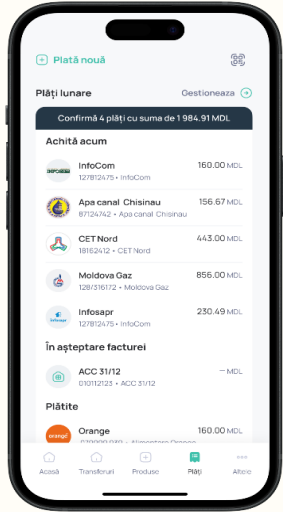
Plată nouă

Plăți lunare
Gestionează

Confirmă 4 plăți cu suma de 1 984.91 MDL

Achită acum

INFOCOM
InfoCom
127812475 • InfoCom
160.00 MDL

Apa canal Chisinau
87124742 • Apa canal Chisinau
156.67 MDL

CET Nord
18162412 • CET Nord
443.00 MDL

Moldova Gaz
128/516172 • Moldova Gaz
856.00 MDL

Infosapr
Infosapr
127812475 • InfoCom
230.49 MDL

În așteptare facturi

ACC 31/12
010112123 • ACC 31/12
— MDL

Plătite

orange
Orange
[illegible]
160.00 MDL

Acasă
Transferuri
Produse
Plăți
Altele